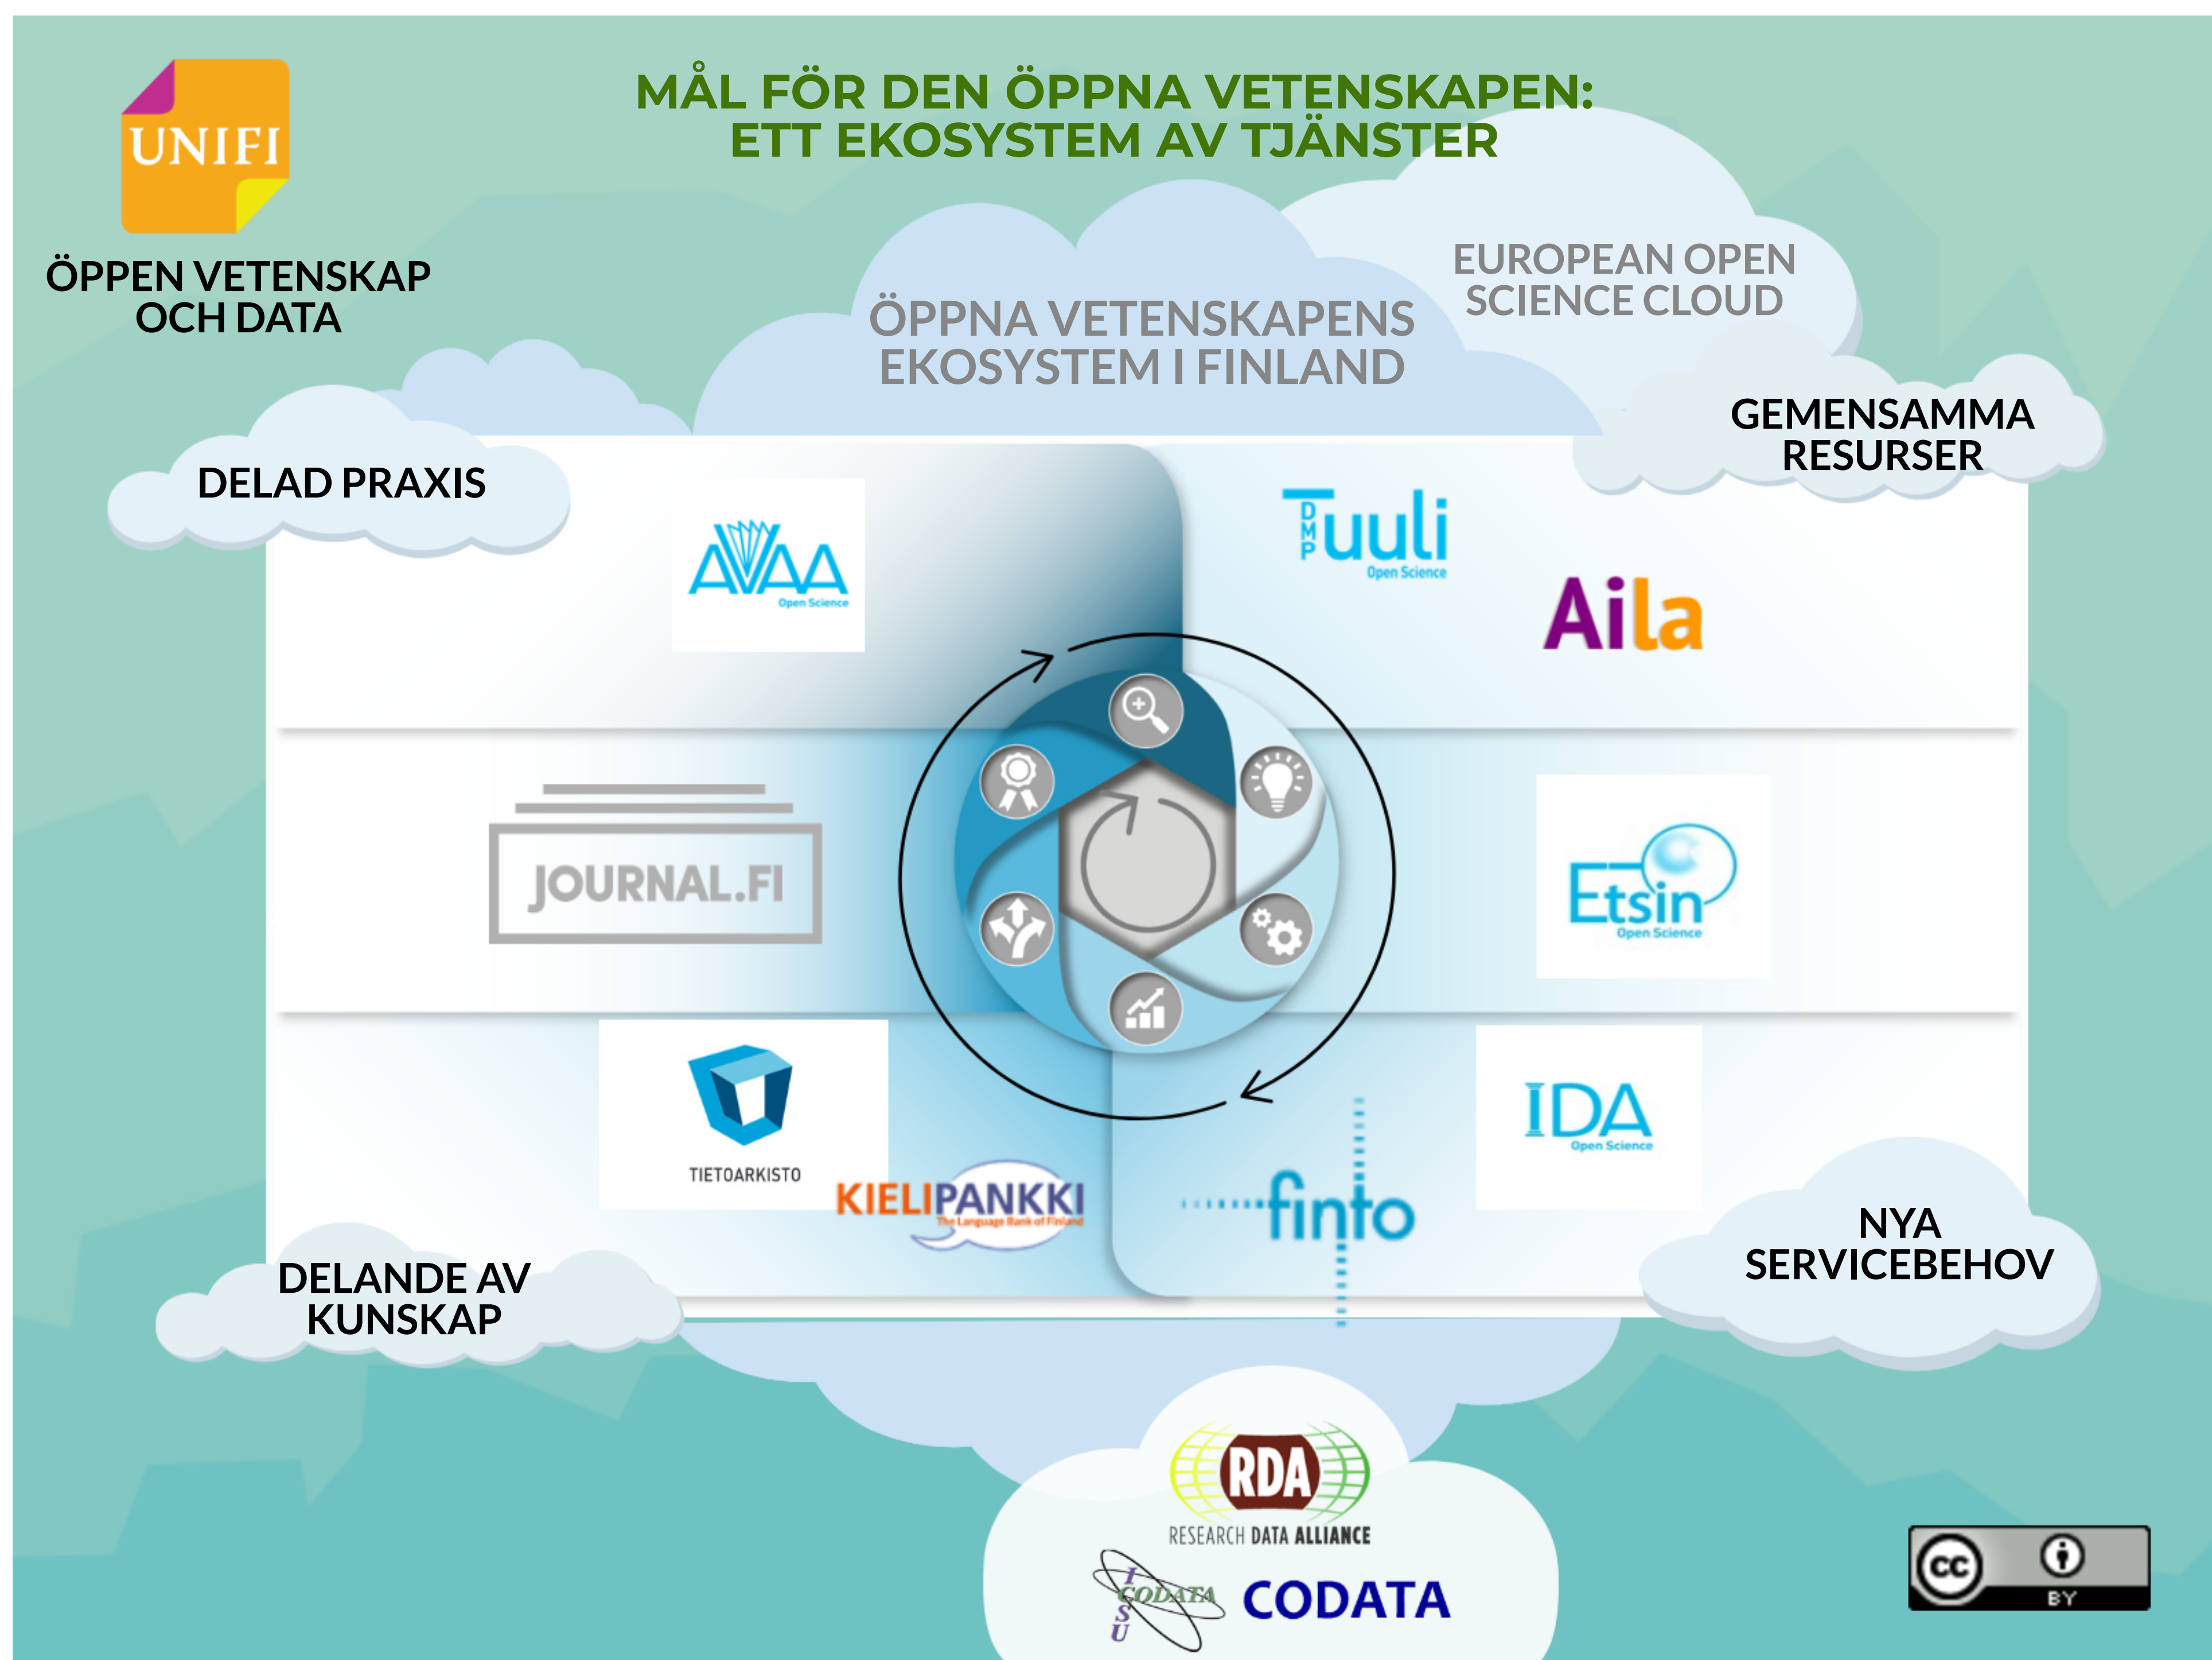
UNIFI

ÖPPEN VETENSKAP OCH DATA

MÅL FÖR DEN ÖPPNA VETENSKAPEN: ETT EKOSYSTEM AV TJÄNSTER

ÖPPNA VETENSKAPENS EKOSYSTEM I FINLAND

EUROPEAN OPEN SCIENCE CLOUD

GEMENSAMMA RESURSER

DELAD PRAXIS

AVAA Open Science

DMP Tuuli Open Science

Aila

JOURNAL.FI

Etsin Open Science

TIETOARKISTO

KIELIPANKKI The Language Bank of Finland

finto

IDA Open Science

NYA SERVICEBEHOV

DELANDE AV KUNSKAP

RDA RESEARCH DATA ALLIANCE

ICSU CODATA CODATA

cc BY